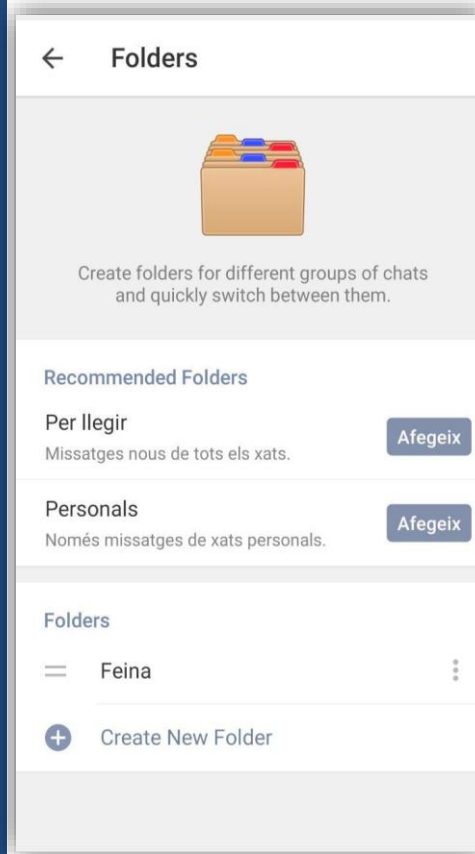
Folders

Create folders for different groups of chats and quickly switch between them.

Recommended Folders

Per llegir
Missatges nous de tots els xats.
Afegeix

Personals
Només missatges de xats personals.
Afegeix

Folders

Feina

Create New Folder